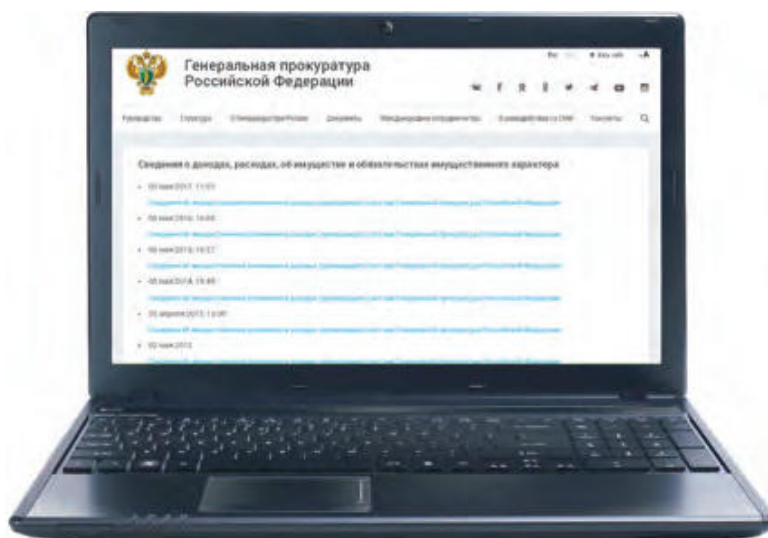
Генеральная прокуратура Российской Федерации

Руководство Структура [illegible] Документы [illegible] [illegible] Контакты

Сведения о доходах, расходах, об имуществе и обязательствах имущественного характера

• 05 мая 2017, 11:03
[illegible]
• 06 мая 2016, 16:00
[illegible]
• 14 мая 2015, 10:57
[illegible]
• 05 мая 2014, 15:49
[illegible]
• 25 апреля 2013, 13:00
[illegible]
• 02 мая 2012